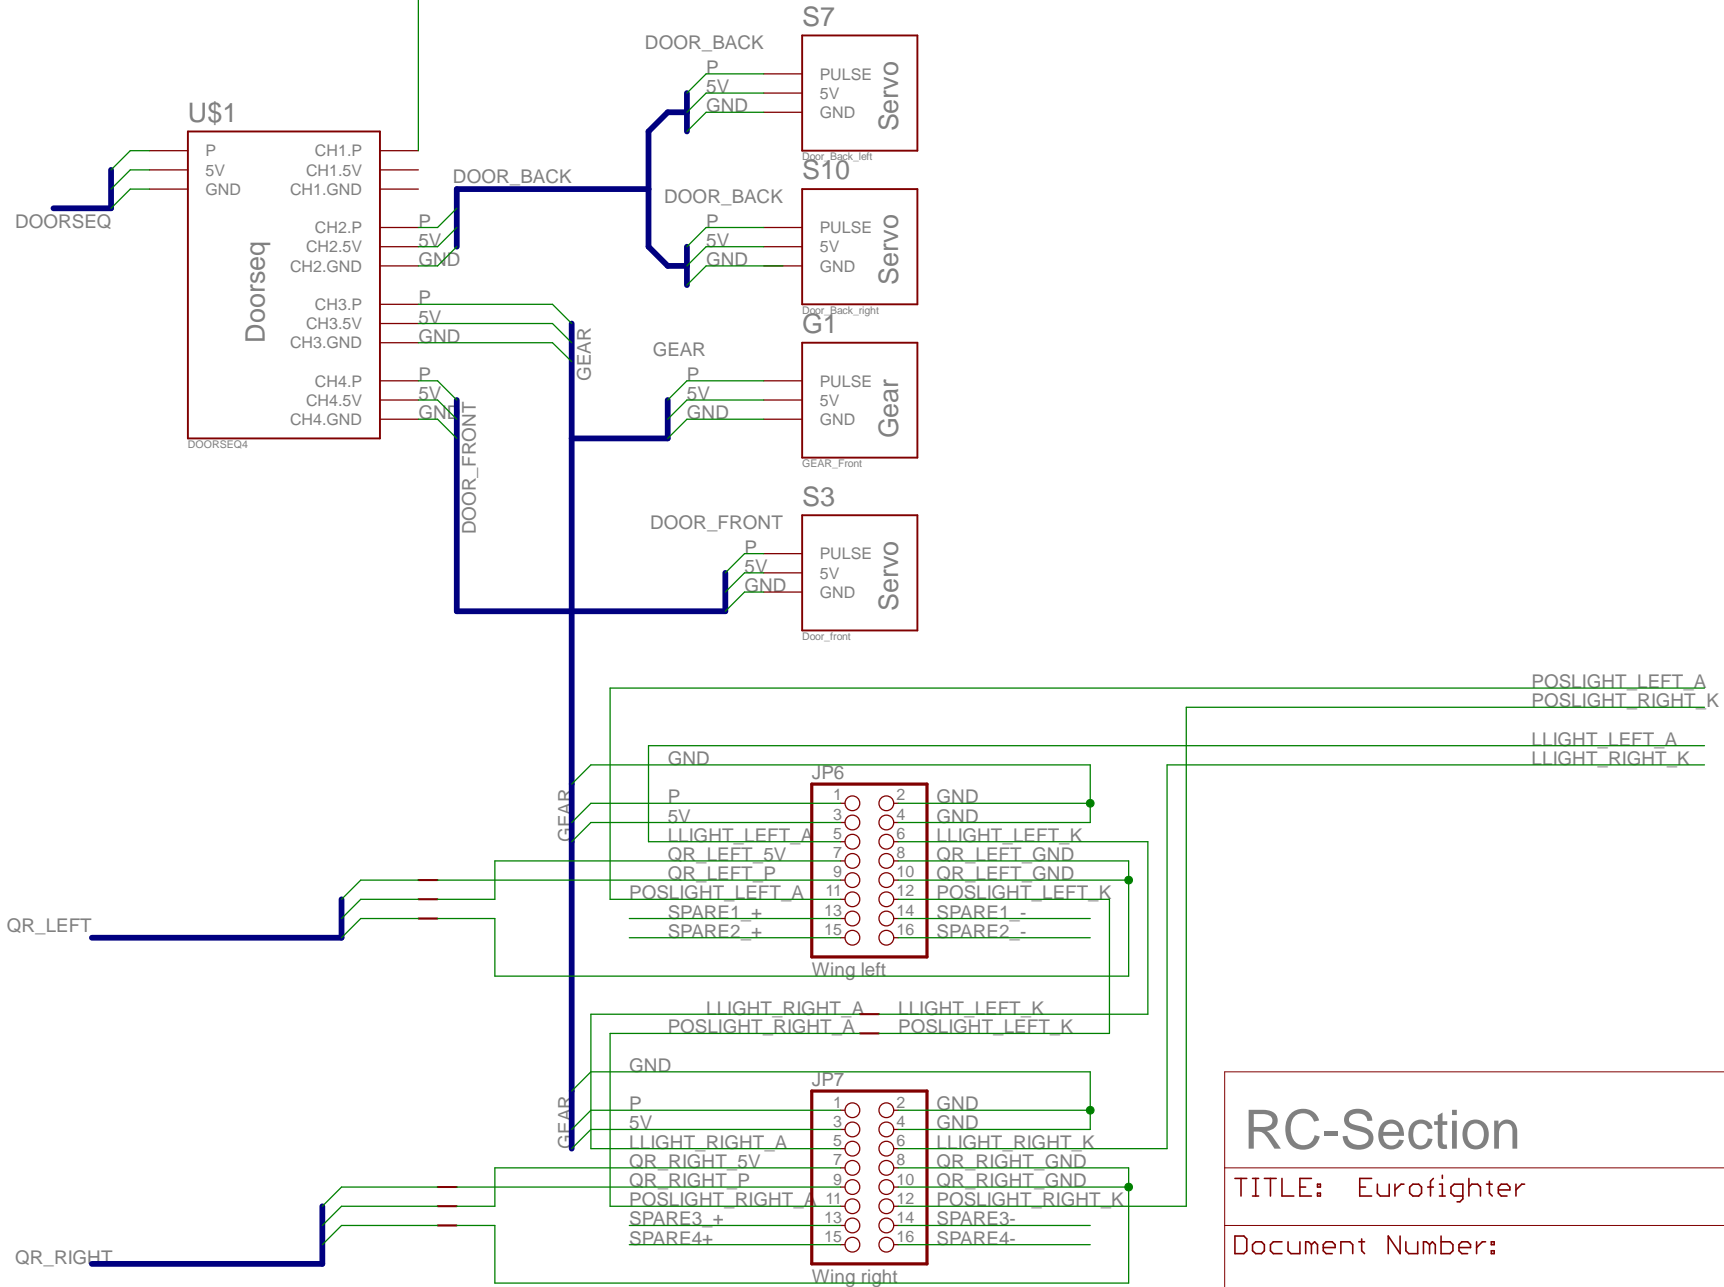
S7
DOOR_BACK
P
5V
GND
PULSE
5V
GND
Servo
Door_Back_left

U$1
P
5V
GND
CH1.P
CH1.5V
CH1.GND
DOORSEQ
DOOR_BACK
S10
DOOR_BACK
P
5V
GND
PULSE
5V
GND
Servo
Door_Back_right
CH2.P
CH2.5V
CH2.GND
P
5V
GND
Doorseq
CH3.P
CH3.5V
CH3.GND
P
5V
GND
GEAR
G1
GEAR
P
5V
GND
PULSE
5V
GND
Gear
GEAR_Front
CH4.P
CH4.5V
CH4.GND
P
5V
GND
DOORSEQ4
DOOR_FRONT
S3
DOOR_FRONT
P
5V
GND
PULSE
5V
GND
Servo
Door_front

POSLIGHT_LEFT_A
POSLIGHT_RIGHT_K
LLIGHT_LEFT_A
LLIGHT_RIGHT_K

GND
JP6
GEAR
P
5V
LLIGHT_LEFT_A
QR_LEFT_5V
QR_LEFT_P
POSLIGHT_LEFT_A
SPARE1_+
SPARE2_+
1 2 3 4 5 6 7 8 9 10 11 12 13 14 15 16
GND
GND
LLIGHT_LEFT_K
QR_LEFT_GND
QR_LEFT_GND
POSLIGHT_LEFT_K
SPARE1_-
SPARE2_-
QR_LEFT
Wing left

LLIGHT_RIGHT_A
LLIGHT_LEFT_K
POSLIGHT_RIGHT_A
POSLIGHT_LEFT_K

GND
JP7
GEAR
P
5V
LLIGHT_RIGHT_A
QR_RIGHT_5V
QR_RIGHT_P
POSLIGHT_RIGHT_A
SPARE3_+
SPARE4+
1 2 3 4 5 6 7 8 9 10 11 12 13 14 15 16
GND
GND
LLIGHT_RIGHT_K
QR_RIGHT_GND
QR_RIGHT_GND
POSLIGHT_RIGHT_K
SPARE3-
SPARE4-
QR_RIGHT
Wing right

RC-Section
TITLE: Eurofighter
Document Number: